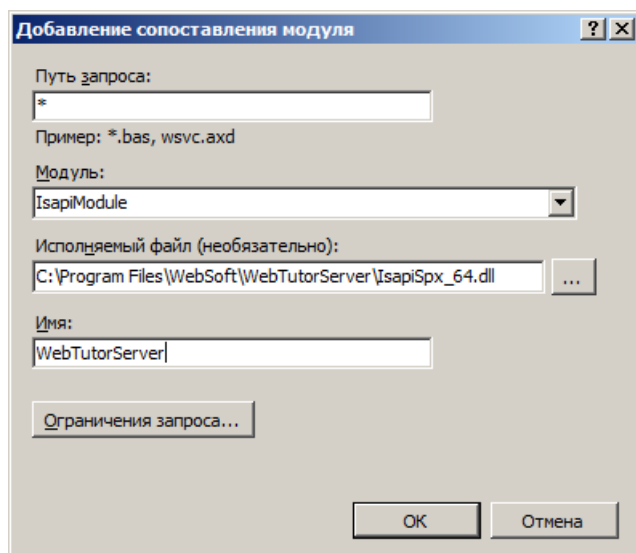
Добавление сопоставления модуля

? X

Путь запроса:

*

Пример: *.bas, wsvc.axd

Модуль:

IsapiModule

Исполняемый файл (необязательно):

C:\Program Files\WebSoft\WebTutorServer\IsapiSpx_64.dll

...

Имя:

WebTutorServer

Ограничения запроса...

ОК

Отмена